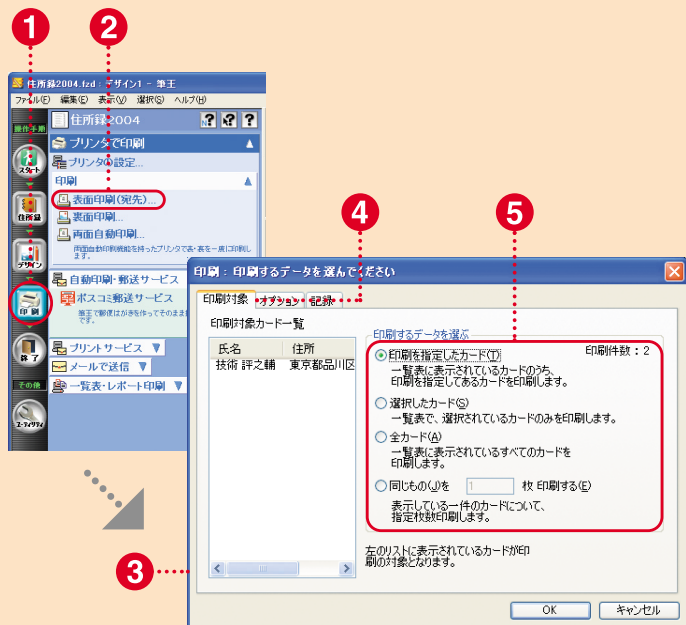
1
2
住所録2004.fzd - デザイン1 - 筆王
ファイル(F) 編集(E) 表示(V) 選択(S) ヘルプ(H)
操作手順
住所録2004
スタート
住所録
デザイン
印刷
終了
その他
ユーティリティ
プリンタで印刷
プリンタの設定...
印刷
表面印刷(宛先)...
裏面印刷...
両面自動印刷...
両面自動印刷機能を持ったプリンタで表・裏を一度に印刷します。
自動印刷・郵送サービス
ポスコミ郵送サービス
筆王で郵便はがきを作ってそのまま
プリントサービス
メールで送信
一覧表・レポート印刷
4
5
印刷：印刷するデータを選んでください
印刷対象 オプション 記録
印刷対象カード一覧
| 氏名 | 住所 |
|---|---|
| 技術 評之輔 | 東京都品川区 |
印刷するデータを選ぶ
印刷件数：2
印刷を指定したカード(T)
一覧表に表示されているカードのうち、印刷を指定してあるカードを印刷します。
選択したカード(S)
一覧表で、選択されているカードのみを印刷します。
全カード(A)
一覧表に表示されているすべてのカードを印刷します。
同じものを(J)を 1 枚 印刷する(E)
表示している一件のカードについて、指定枚数印刷します。
左のリストに表示されているカードが印刷の対象となります。
3
OK
キャンセル